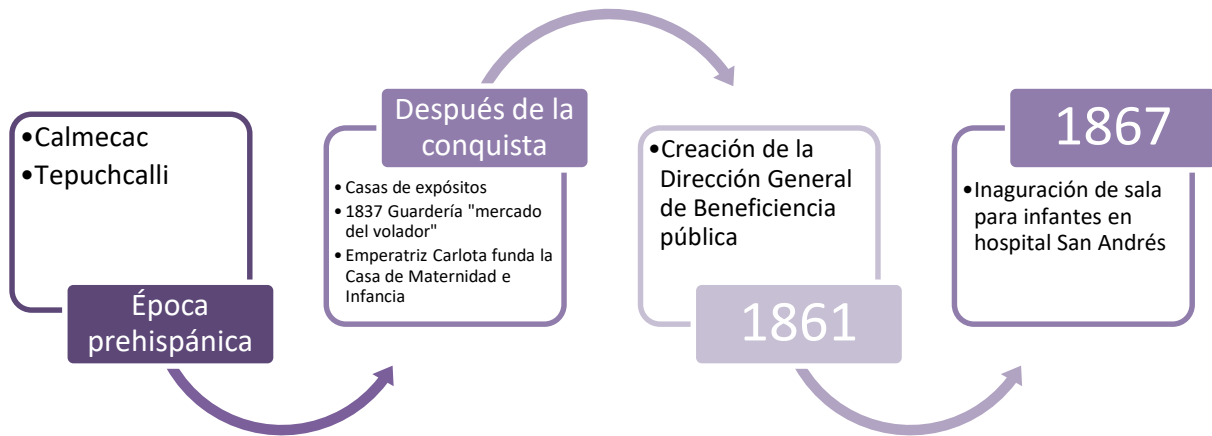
•Calmecac
•Tepuchcalli

Época prehispánica

Después de la conquista

• Casas de expósitos
• 1837 Guardería "mercado del volador"
• Emperatriz Carlota funda la Casa de Maternidad e Infancia

•Creación de la Dirección General de Beneficiencia pública

1861

1867

•Inaguración de sala para infantes en hospital San Andrés